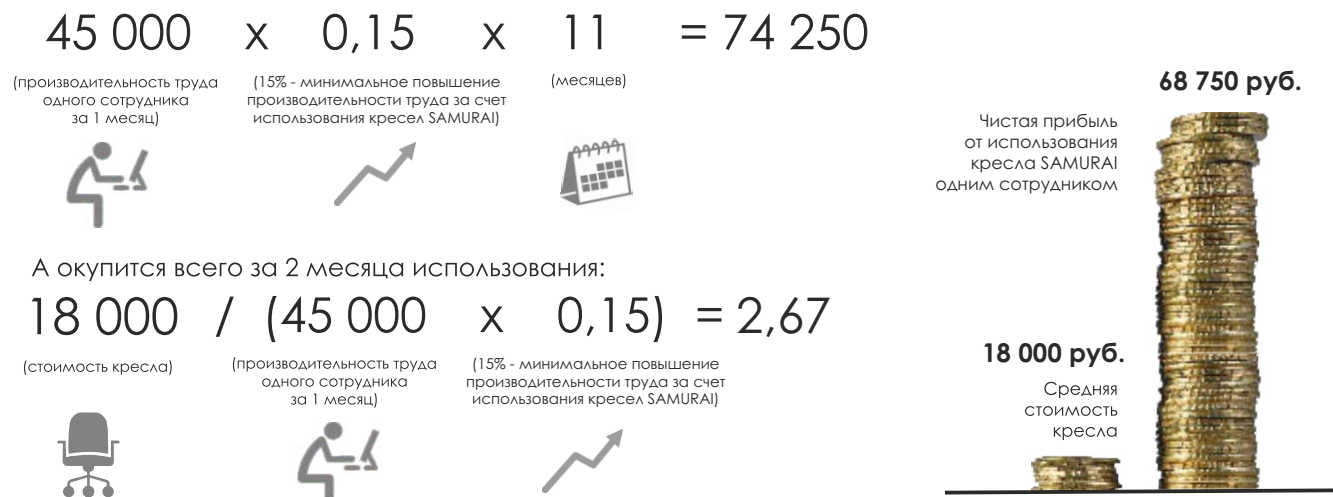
45 000 x 0,15 x 11 = 74 250

(производительность труда одного сотрудника за 1 месяц)

(15% - минимальное повышение производительности труда за счет использования кресел SAMURAI)

(месяцев)

68 750 руб.

Чистая прибыль от использования кресла SAMURAI одним сотрудником

А окупится всего за 2 месяца использования:

18 000 / (45 000 x 0,15) = 2,67

(стоимость кресла)

(производительность труда одного сотрудника за 1 месяц)

(15% - минимальное повышение производительности труда за счет использования кресел SAMURAI)

18 000 руб.

Средняя стоимость кресла